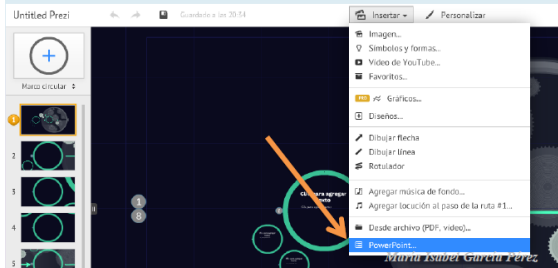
Untitled Prezi

Guardado a las 20:54

Insertar

Personalizar

Marco circular

1

2

3

4

5

1

8

Clic para agregar texto

Imagen...

Símbolos y formas...

Video de YouTube...

Favoritos...

Gráficos...

Diseños...

Dibujar flecha

Dibujar línea

Rotulador

Agregar música de fondo...

Agregar locución al paso de la ruta #1...

Desde archivo (PDF, video)...

PowerPoint...

María Isabel García Pérez